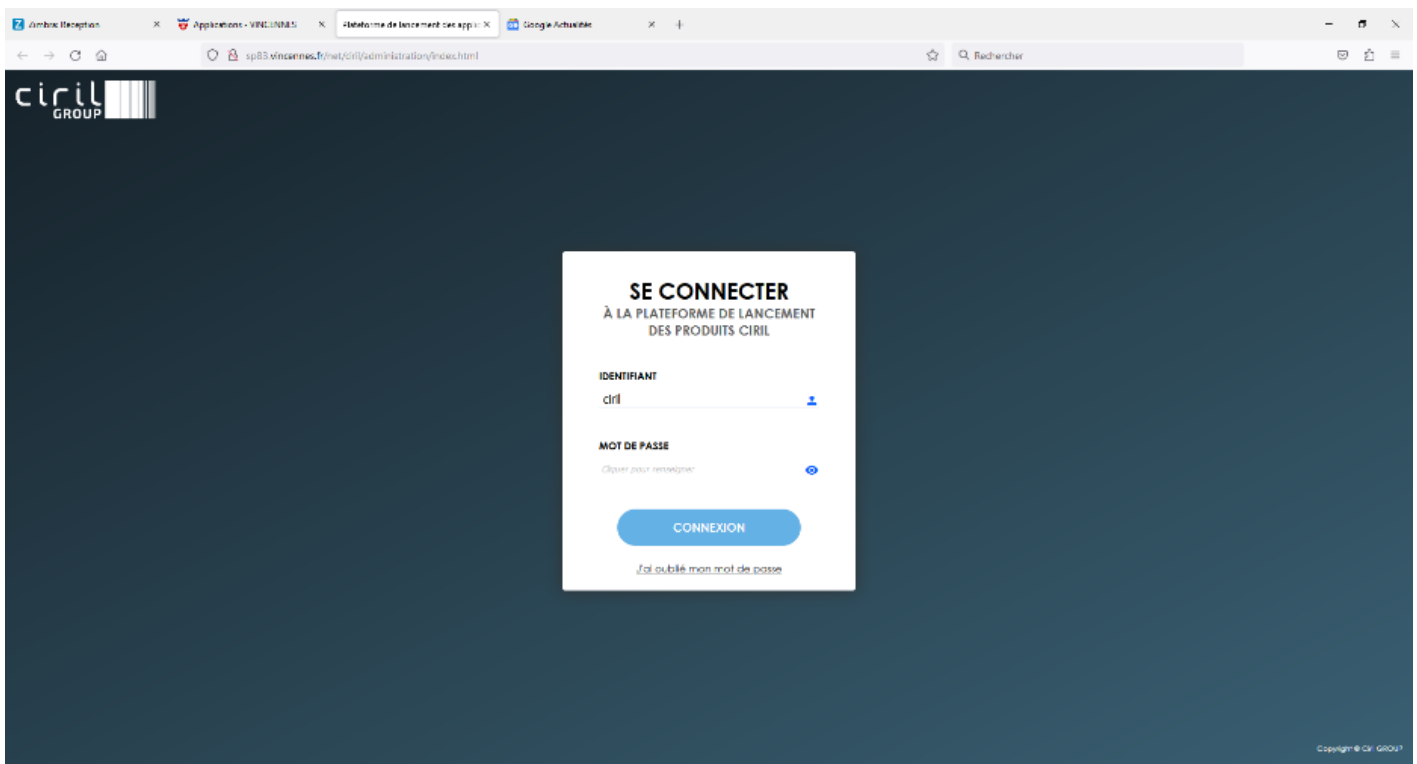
Zimbra: Réception × Applications - VINCENNES × Plateforme de lancement des appli × Google Actualités × +

sp83.vincennes.fr/net/ciril/administration/index.html

Rechercher

ciril GROUP

SE CONNECTER
À LA PLATEFORME DE LANCEMENT DES PRODUITS CIRIL

IDENTIFIANT
ciril

MOT DE PASSE
Cliquer pour renseigner

CONNEXION

J'ai oublié mon mot de passe

Copyright © Ciril GROUP